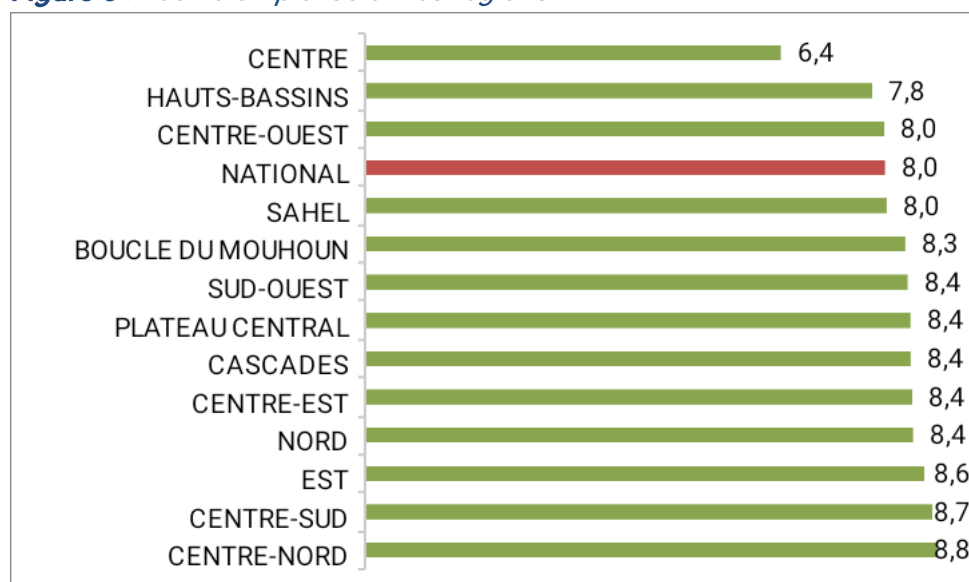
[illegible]

| | |
|---|---|
| CENTRE | 6,4 |
| HAUTS-BASSINS | 7,8 |
| CENTRE-OUEST | 8,0 |
| NATIONAL | 8,0 |
| SAHEL | 8,0 |
| BOUCLE DU MOUHOUN | 8,3 |
| SUD-OUEST | 8,4 |
| PLATEAU CENTRAL | 8,4 |
| CASCADES | 8,4 |
| CENTRE-EST | 8,4 |
| NORD | 8,4 |
| EST | 8,6 |
| CENTRE-SUD | 8,7 |
| CENTRE-NORD | 8,8 |